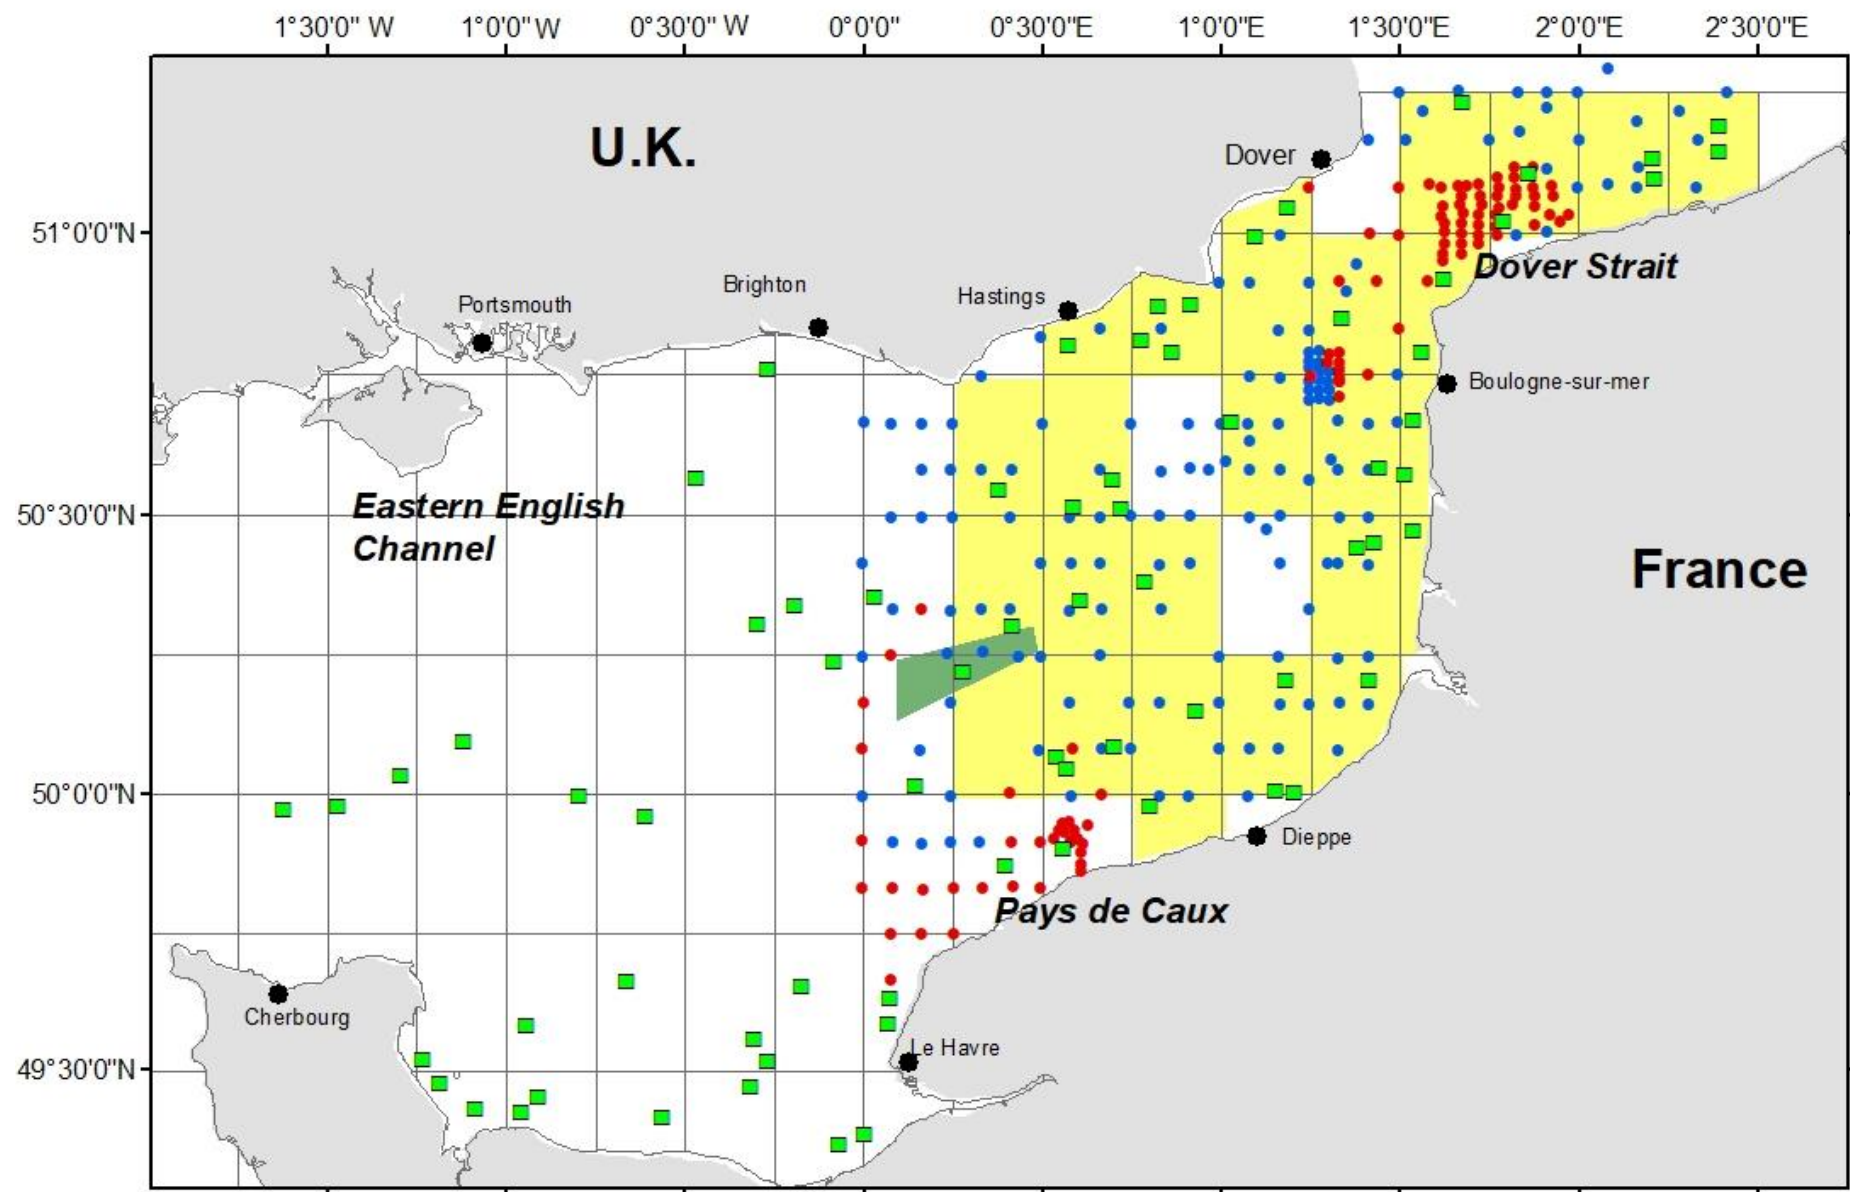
1°30'0" W 1°0'0" W 0°30'0" W 0°0'0" 0°30'0"E 1°0'0"E 1°30'0"E 2°0'0"E 2°30'0"E

U.K.

Dover

51°0'0"N

Dover Strait

Portsmouth

Brighton

Hastings

Boulogne-sur-mer

Eastern English Channel

50°30'0"N

France

50°0'0"N

Dieppe

Pays de Caux

Cherbourg

Le Havre

49°30'0"N